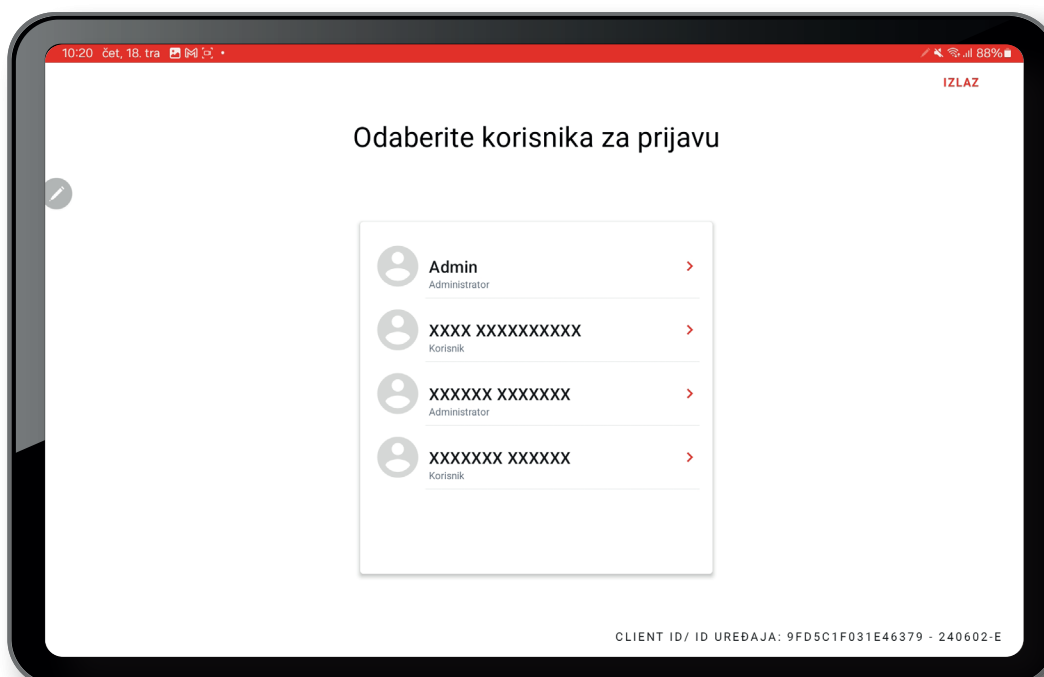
10:20 čet, 18. tra

88%

IZLAZ

Odaberite korisnika za prijavu

Admin
Administrator

XXXX XXXXXXXXXX
Korisnik

XXXXXX XXXXXXX
Administrator

XXXXXXX XXXXXX
Korisnik

CLIENT ID/ ID UREĐAJA: 9FD5C1F031E46379 - 240602-E